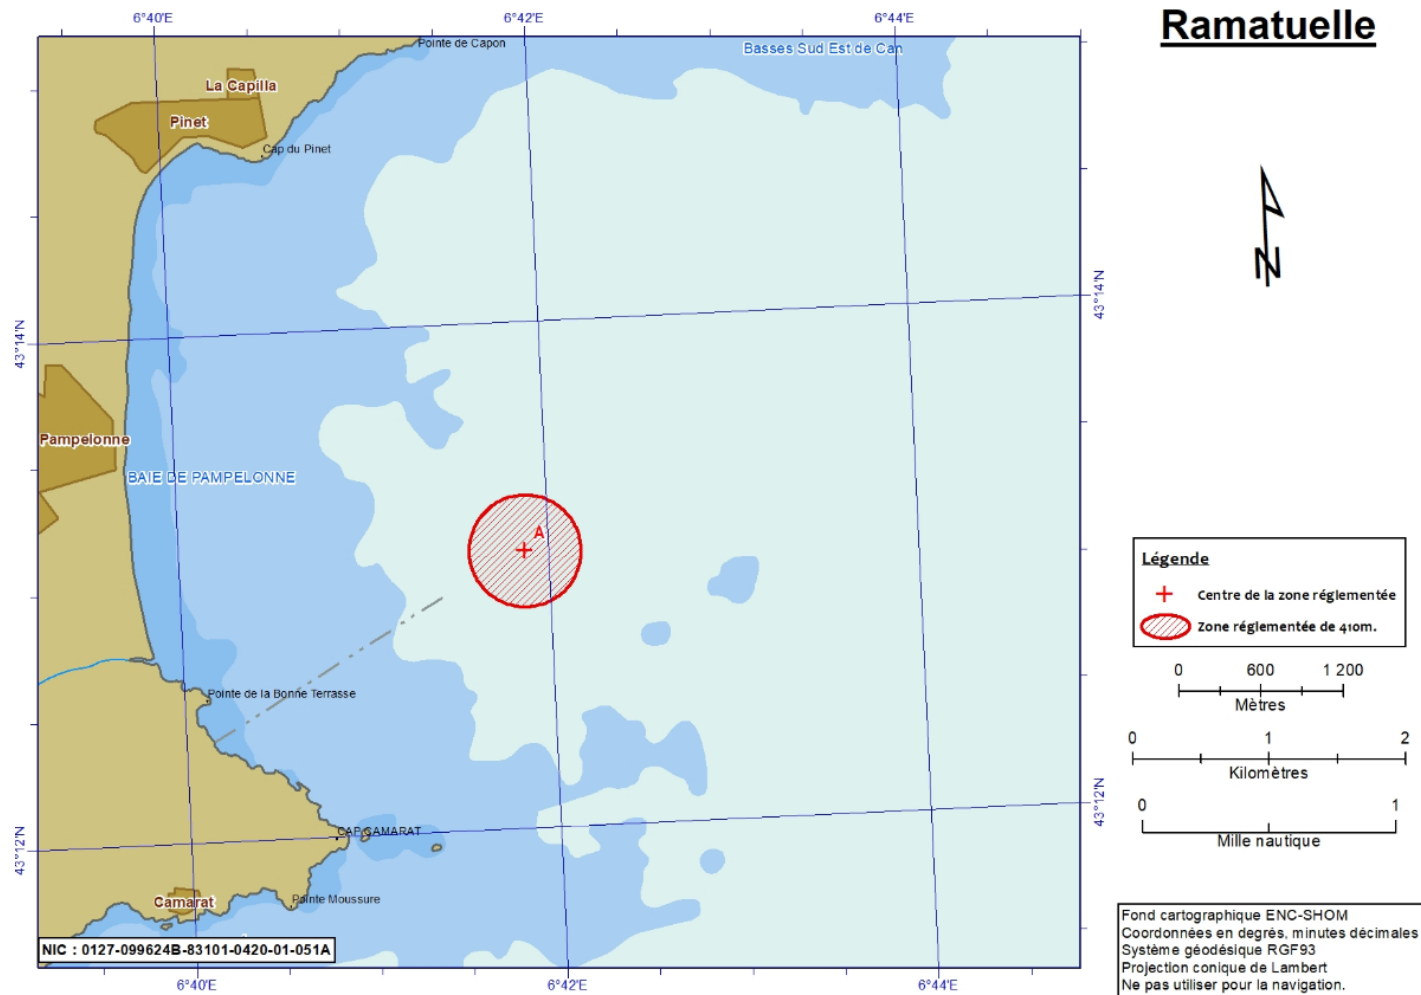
6°40'E
6°42'E
6°44'E

Ramatuelle

Pointe de Capon
Basses Sud Est de Can
La Capilla
Pinet
Cap du Pinet
43°14'N
43°14'N
Pampelonne
BAIE DE PAMPELONNE
A
Pointe de la Bonne Terrasse
CAP CAMARAT
43°12'N
43°12'N
Camarat
Pointe Moussure
NIC : 0127-099624B-83101-0420-01-051A

6°40'E
6°42'E
6°44'E

N

Légende
Centre de la zone réglementée
Zone réglementée de 410m.

0 600 1 200
Mètres

0 1 2
Kilomètres

0 1
Mille nautique

Fond cartographique ENC-SHOM
Coordonnées en degrés, minutes décimales
Système géodésique RGF93
Projection conique de Lambert
Ne pas utiliser pour la navigation.